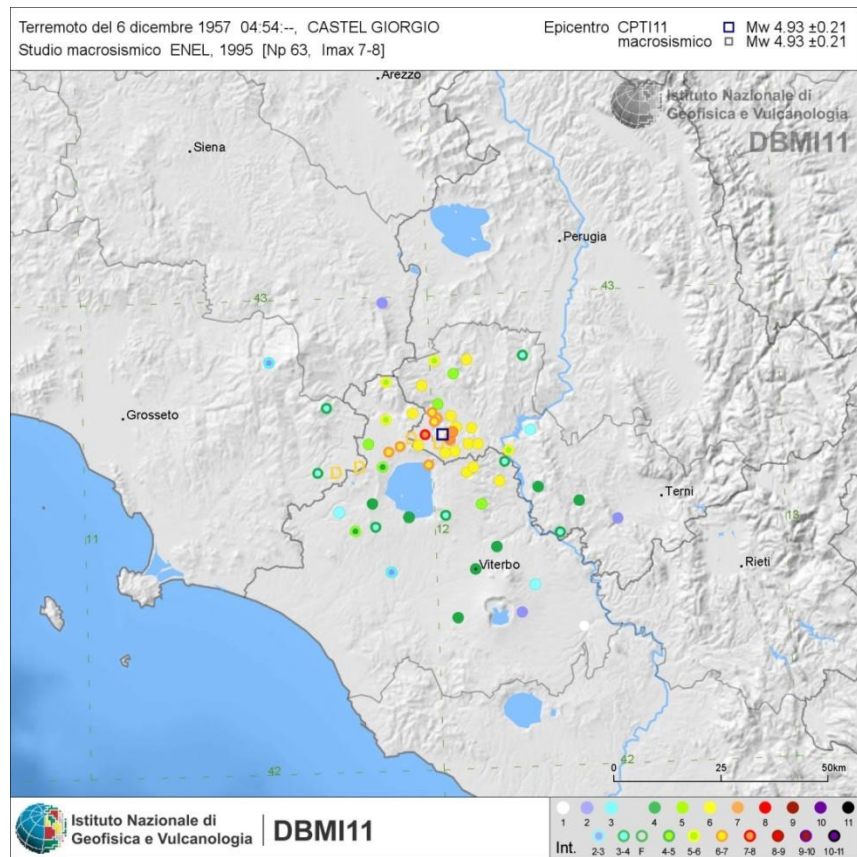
Terremoto del 6 dicembre 1957 04:54:--, CASTEL GIORGIO
Studio macrosismico ENEL, 1995 [Np 63, Imax 7-8]

Epicentro CPTI11 Mw 4.93 ±0.21
macrosismico Mw 4.93 ±0.21

Arezzo
Istituto Nazionale di Geofisica e Vulcanologia
DBMI11
Siena
Perugia
43
43
Grosseto
D
D
S
S
Terni
11
12
13
Viterbo
Rieti
42
42
0
25
50km

Istituto Nazionale di Geofisica e Vulcanologia
DBMI11

1 2 3 4 5 6 7 8 9 10 11
Int. 2-3 3-4 F 4-5 5-6 6-7 7-8 8-9 9-10 10-11